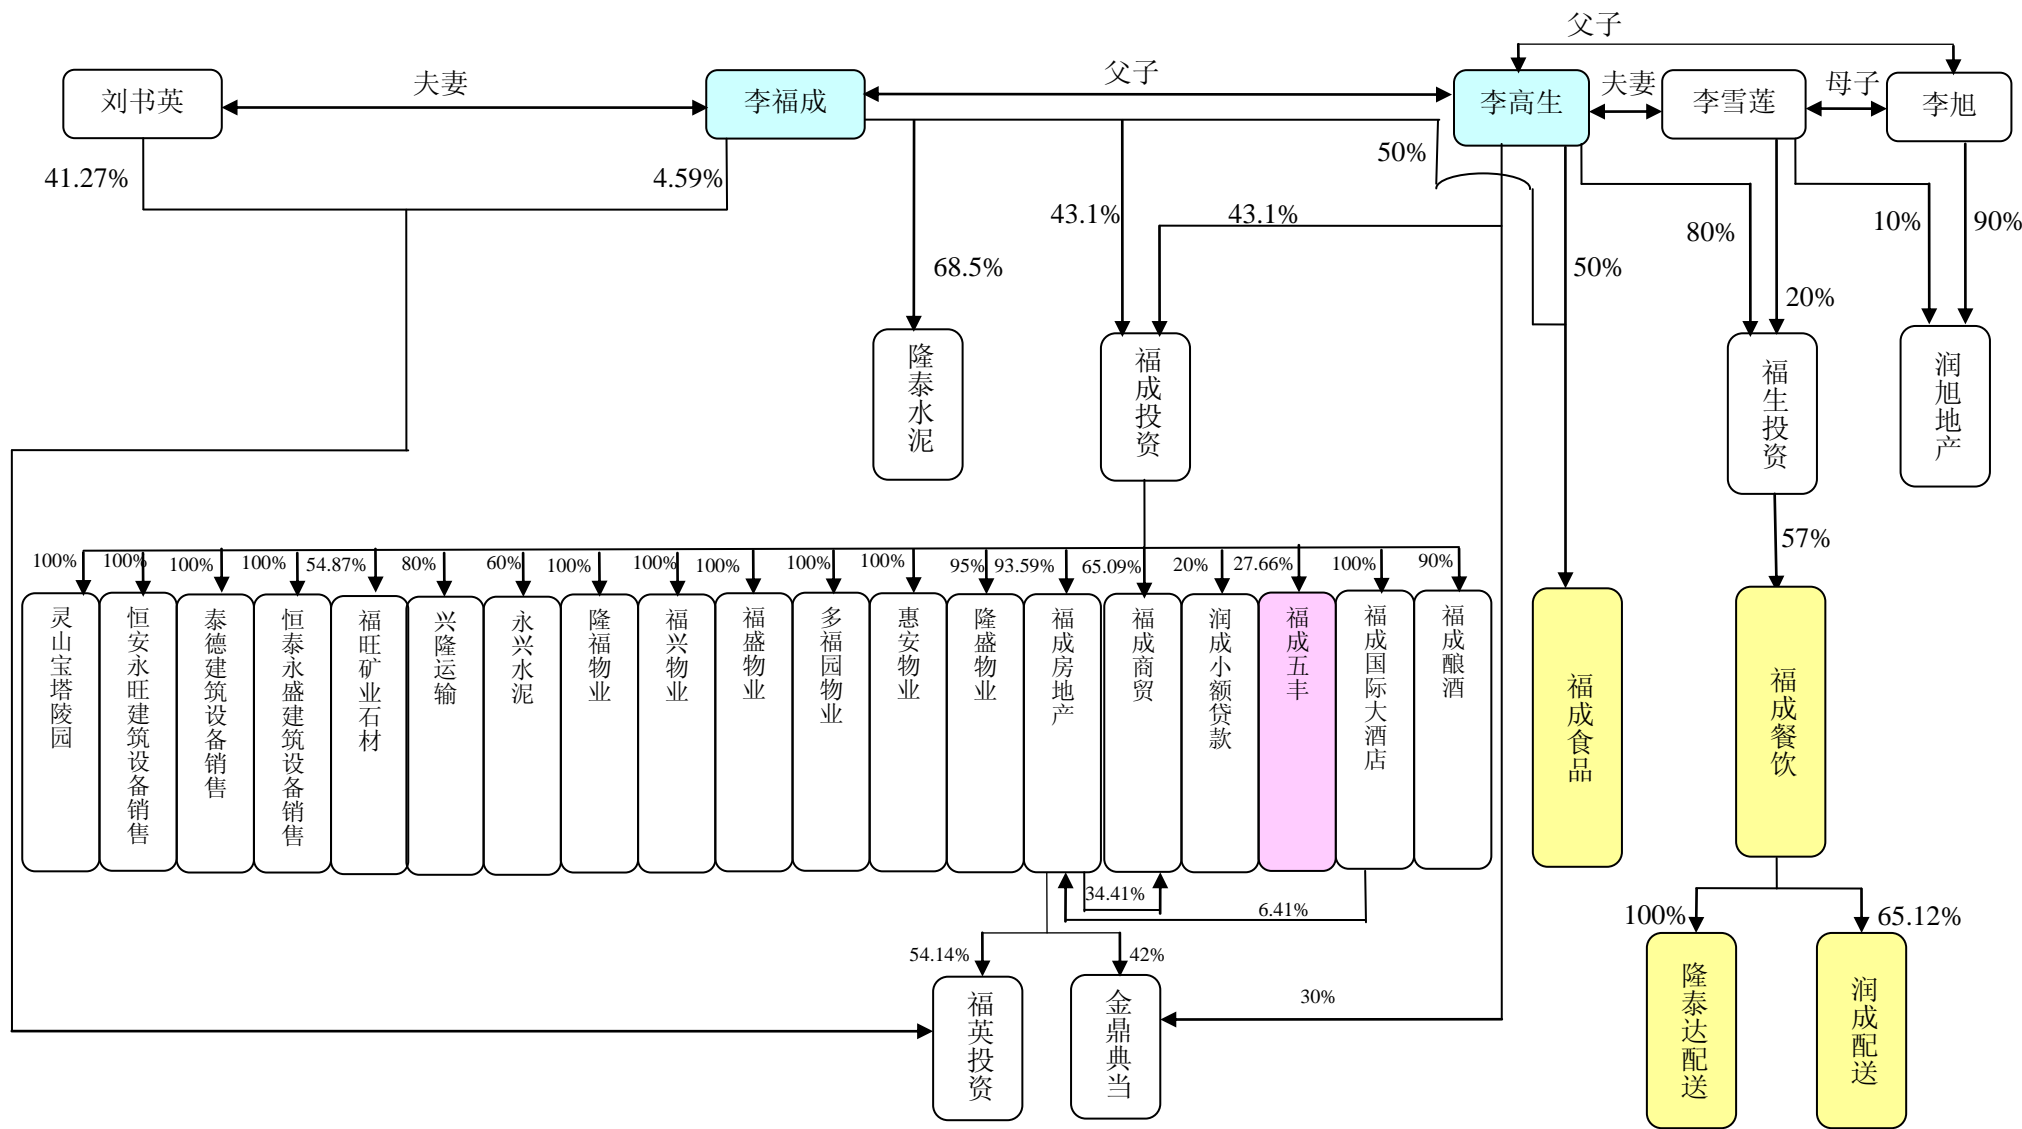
父子

刘书英
夫妻
李福成
父子
李高生
夫妻
李雪莲
母子
李旭

41.27%
4.59%
50%
43.1%
43.1%
68.5%
50%
80%
20%
10%
90%

隆泰水泥
福成投资
福生投资
润旭地产

57%

100% 100% 100% 100% 54.87% 80% 60% 100% 100% 100% 100% 100% 95% 93.59% 65.09% 20% 27.66% 100% 90%

灵山宝塔陵园
恒安永旺建筑设备销售
泰德建筑设备销售
恒泰永盛建筑设备销售
福旺矿业石材
兴隆运输
永兴水泥
隆福物业
福兴物业
福盛物业
多福园物业
惠安物业
隆盛物业
福成房地产
福成商贸
润成小额贷款
福成五丰
福成国际大酒店
福成酿酒

福成食品
福成餐饮

34.41%
6.41%
54.14%
42%
30%
100%
65.12%

福英投资
金鼎典当
隆泰达配送
润成配送